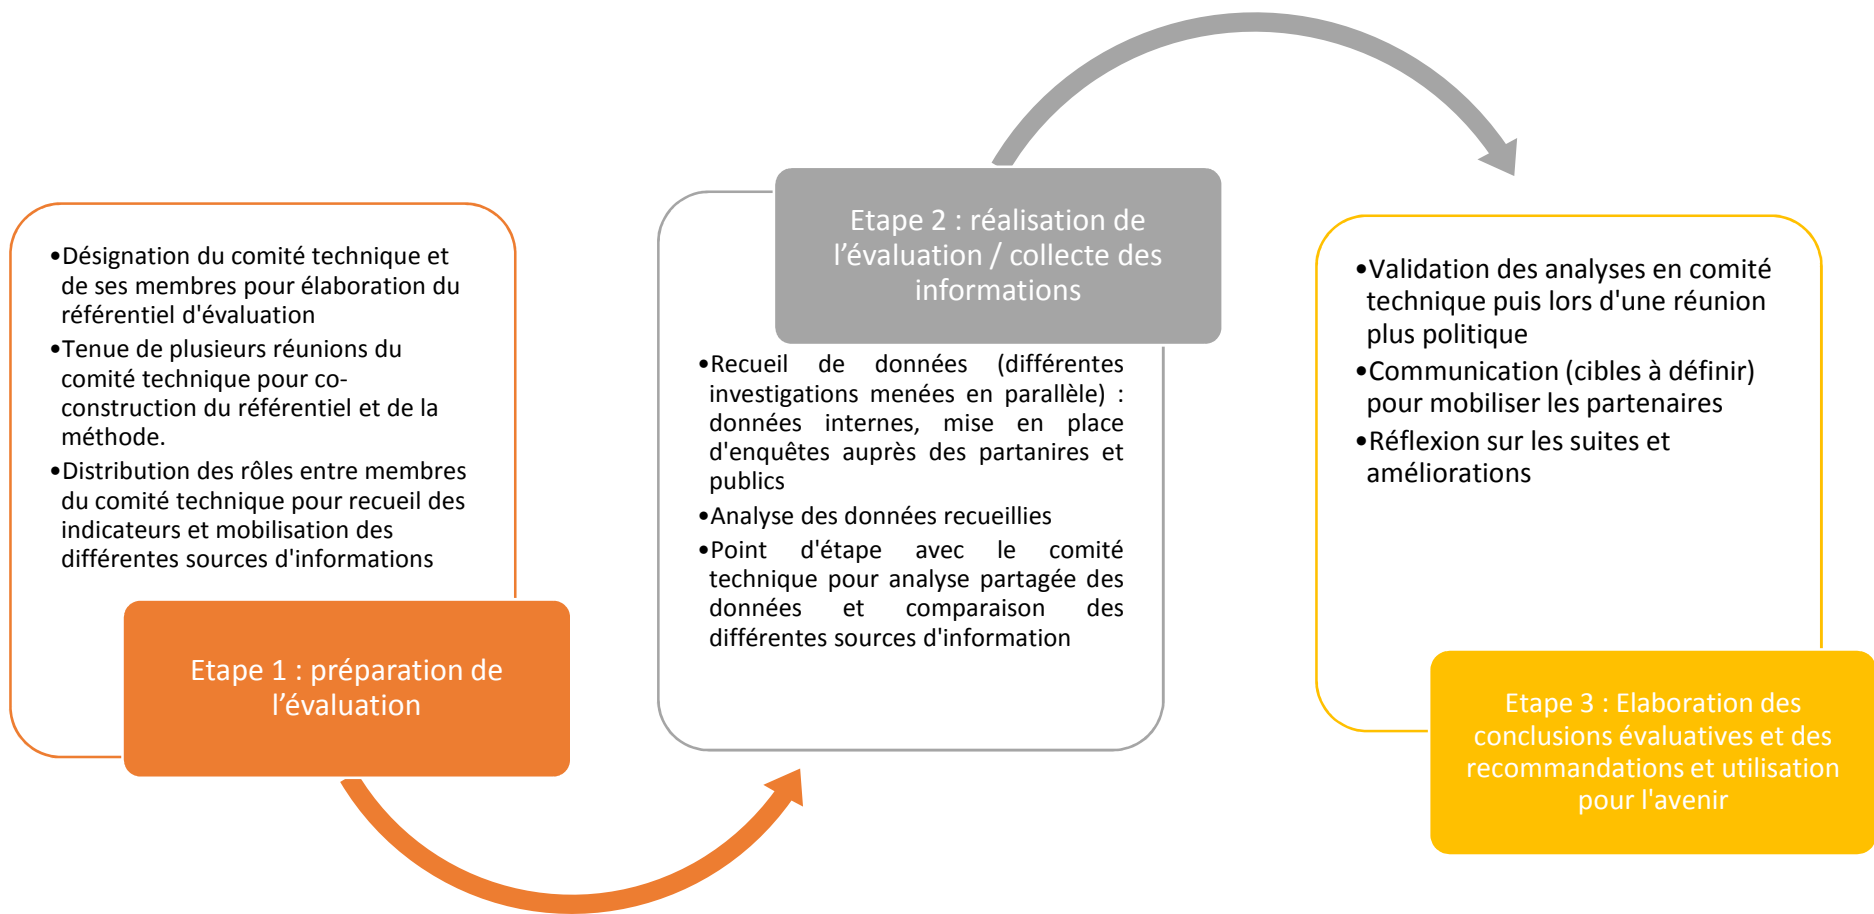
•Désignation du comité technique et de ses membres pour élaboration du référentiel d'évaluation
•Tenue de plusieurs réunions du comité technique pour co-construction du référentiel et de la méthode.
•Distribution des rôles entre membres du comité technique pour recueil des indicateurs et mobilisation des différentes sources d'informations

Etape 1 : préparation de l'évaluation

Etape 2 : réalisation de l'évaluation / collecte des informations

•Recueil de données (différentes investigations menées en parallèle) : données internes, mise en place d'enquêtes auprès des partanires et publics
•Analyse des données recueillies
•Point d'étape avec le comité technique pour analyse partagée des données et comparaison des différentes sources d'information

•Validation des analyses en comité technique puis lors d'une réunion plus politique
•Communication (cibles à définir) pour mobiliser les partenaires
•Réflexion sur les suites et améliorations

Etape 3 : Elaboration des conclusions évaluatives et des recommandations et utilisation pour l'avenir